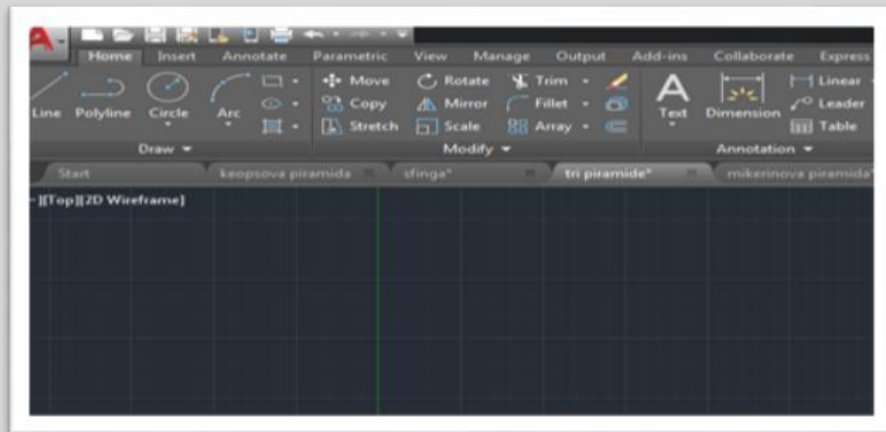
Home Insert Annotate Parametric View Manage Output Add-ins Collaborate Express

Line Polyline Circle Arc

Draw

Move Rotate Trim
Copy Mirror Fillet
Stretch Scale Array

Modify

Text Dimension
Linear
Leader
Table

Annotation

Start keopsova piramida sfinga* tri piramide* mikerinova piramida*

-][Top][2D Wireframe]